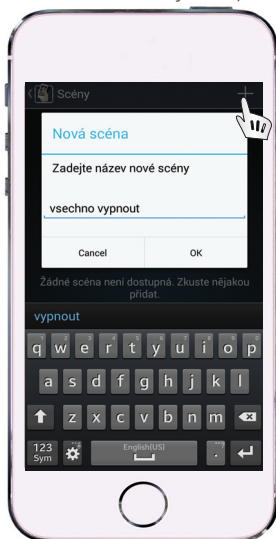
Scény

Nová scéna

Zadejte název nové scény

vsechno vypnout

Cancel

OK

Žádné scéna není dostupná. Zkuste nějakou přidat.

vypnout

q w e r t y u i o p

a s d f g h j k l

z x c v b n m

123 Sym

English(US)

.